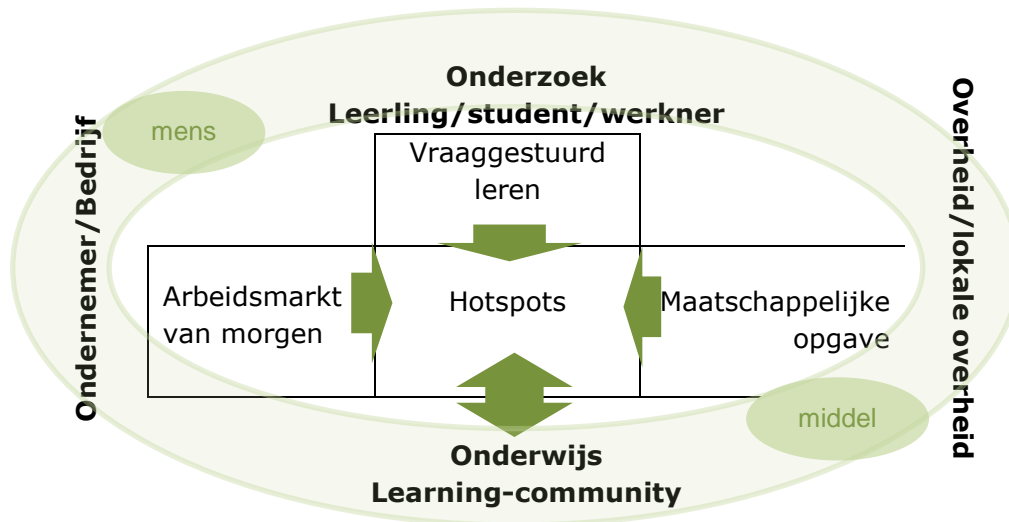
Onderzoek
Leerling/student/werkner

mens

Ondernemer/Bedrijf

Overheid/lokale overheid

Vraaggestuurd leren

Arbeidsmarkt van morgen

Hotspots

Maatschappelijke opgave

middel

Onderwijs
Learning-community